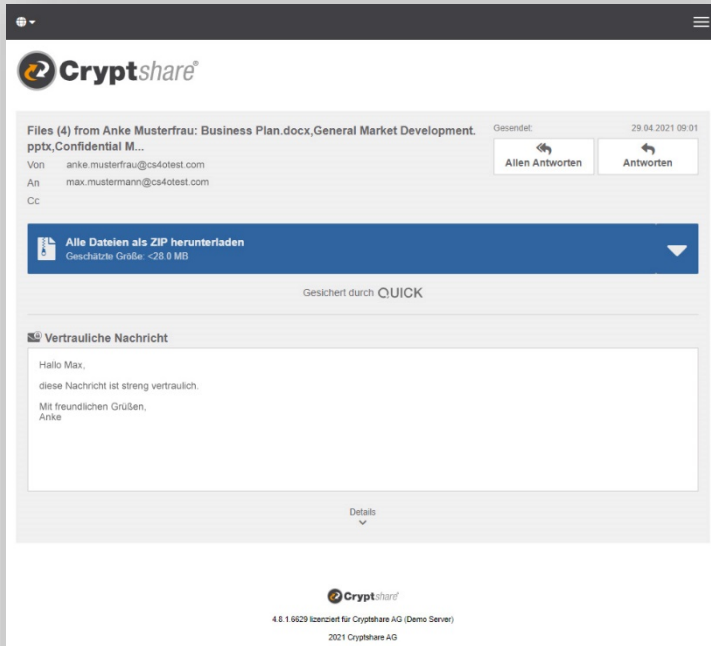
Cryptshare®

Files (4) from Anke Musterfrau: Business Plan.docx,General Market Development.pptx,Confidential M...

Gesendet: 29.04.2021 09:01

Von anke.musterfrau@cs4otest.com
An max.mustermann@cs4otest.com
Cc

Allen Antworten

Antworten

Alle Dateien als ZIP herunterladen
Geschätzte Größe: <28.0 MB

Gesichert durch QUICK

Vertrauliche Nachricht

Hallo Max,

diese Nachricht ist streng vertraulich.

Mit freundlichen Grüßen,
Anke

Details

Cryptshare®

4.8.1.6629 lizenziert für Cryptshare AG (Demo Server)

2021 Cryptshare AG